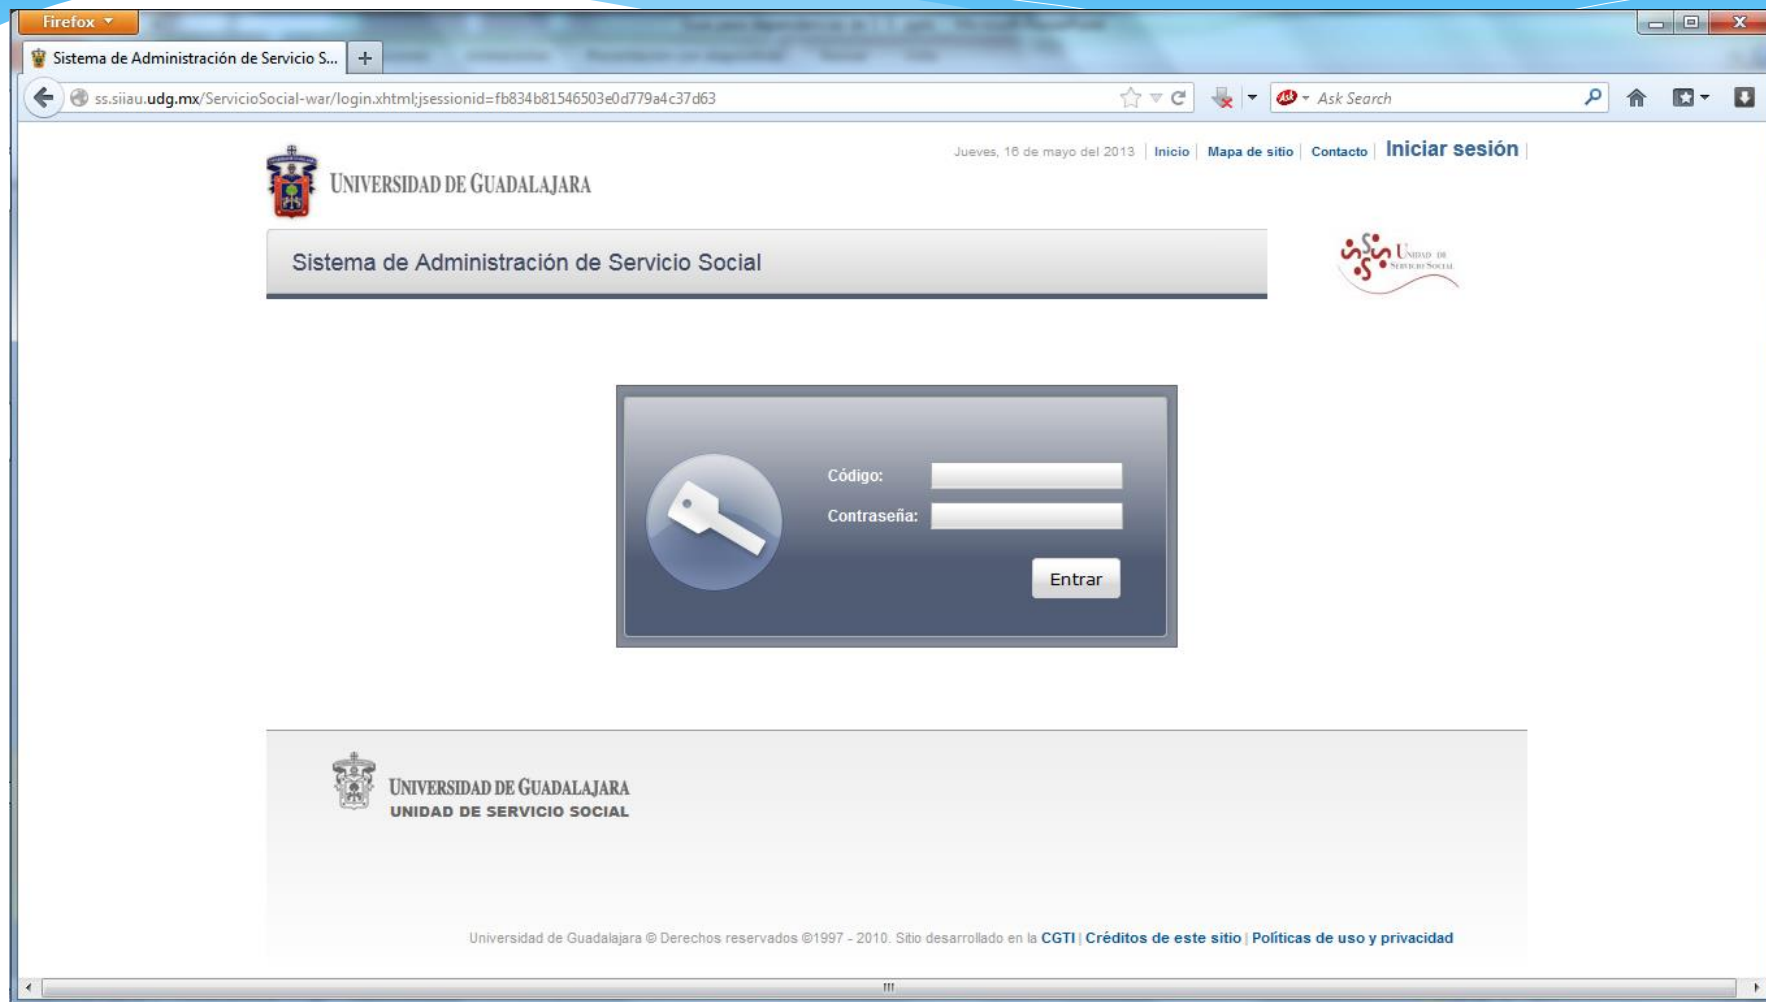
Firefox

Sistema de Administración de Servicio S...

ss.siiau.udg.mx/ServicioSocial-war/login.xhtml;jsessionid=fb834b81546503e0d779a4c37d63

Ask Search

Jueves, 16 de mayo del 2013 | Inicio | Mapa de sitio | Contacto | Iniciar sesión |

UNIVERSIDAD DE GUADALAJARA

Sistema de Administración de Servicio Social

Unidad de Servicio Social

Código:

Contraseña:

Entrar

UNIVERSIDAD DE GUADALAJARA
UNIDAD DE SERVICIO SOCIAL

Universidad de Guadalajara © Derechos reservados ©1997 - 2010. Sitio desarrollado en la CGTI | Créditos de este sitio | Políticas de uso y privacidad